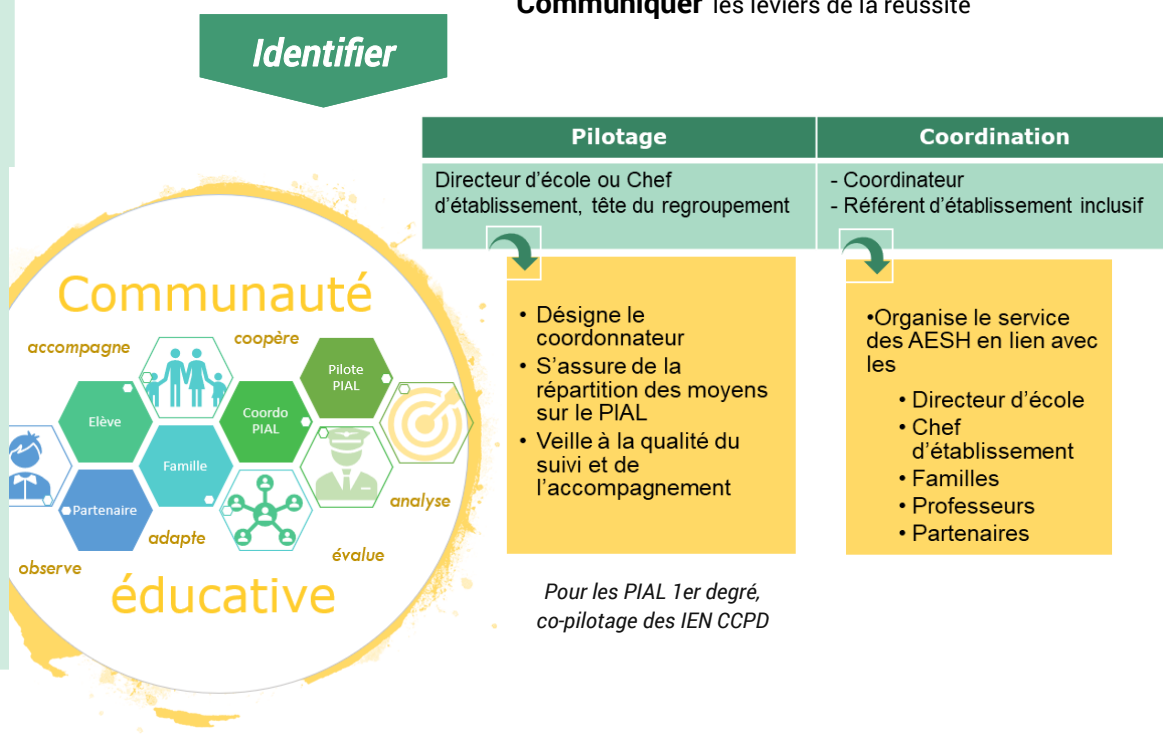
Communiquer les leviers de la réussite

Identifier

| Pilotage | Coordination |
|---|---|
| Directeur d'école ou Chef d'établissement, tête du regroupement | - Coordinateur<br>- Référent d'établissement inclusif |

• Désigne le coordonnateur
• S'assure de la répartition des moyens sur le PIAL
• Veille à la qualité du suivi et de l'accompagnement

•Organise le service des AESH en lien avec les
• Directeur d'école
• Chef d'établissement
• Familles
• Professeurs
• Partenaires

Pour les PIAL 1er degré, co-pilotage des IEN CCPD

Communauté
accompagne
coopère
Pilote PIAL
Elève
Coordo PIAL
Famille
Partenaire
adapte
analyse
observe
évalue
éducative